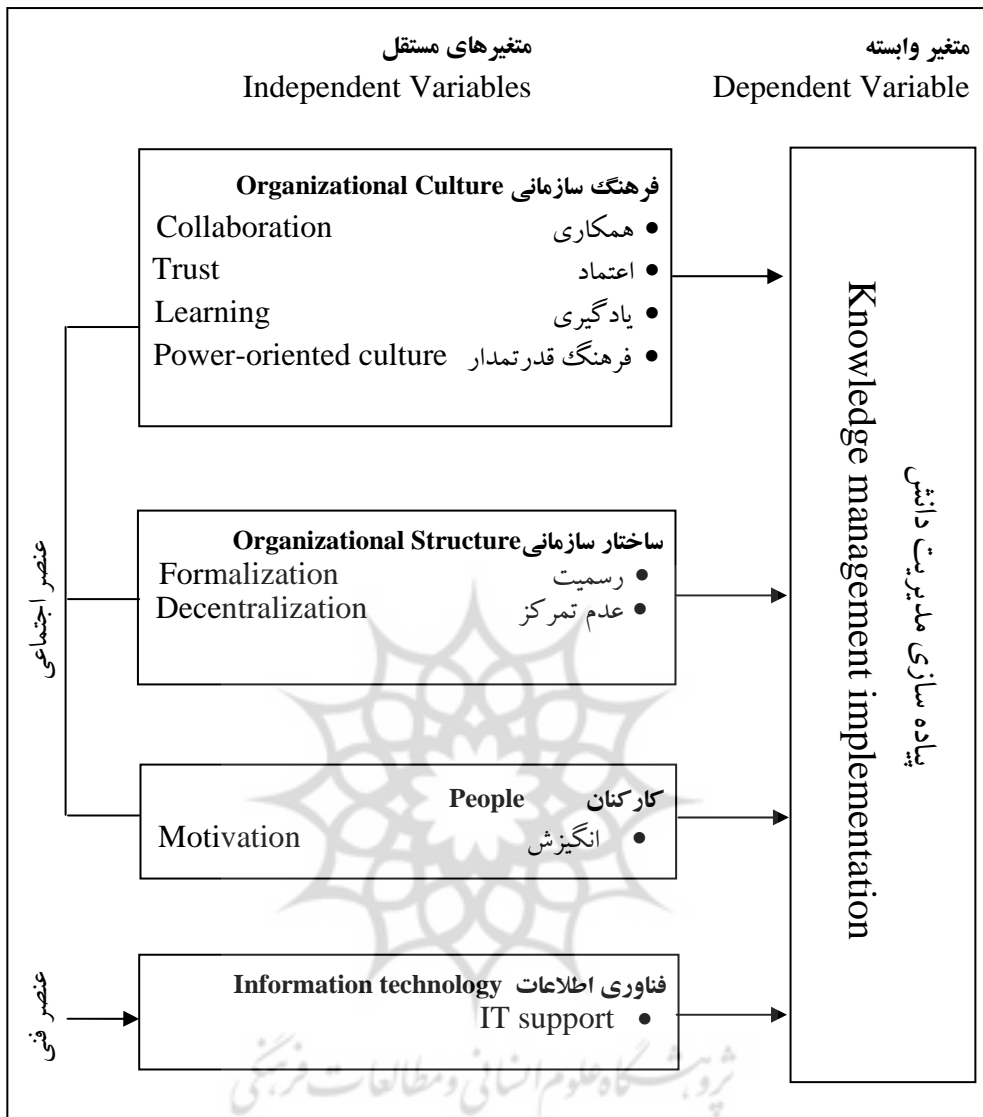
متغیرهای مستقل
Independent Variables

متغیر وابسته
Dependent Variable

فرهنگ سازمانی Organizational Culture
• همکاری Collaboration
• اعتماد Trust
• یادگیری Learning
• فرهنگ قدرتمدار Power-oriented culture

ساختار سازمانی Organizational Structure
• رسمیت Formalization
• عدم تمرکز Decentralization

کارکنان People
• انگیزش Motivation

فناوری اطلاعات Information technology
• IT support

عنصر اجتماعی

عنصر فنی

پیاده سازی مدیریت دانش
Knowledge management implementation

پژوهشگاه علوم انسانی و مطالعات فرهنگی